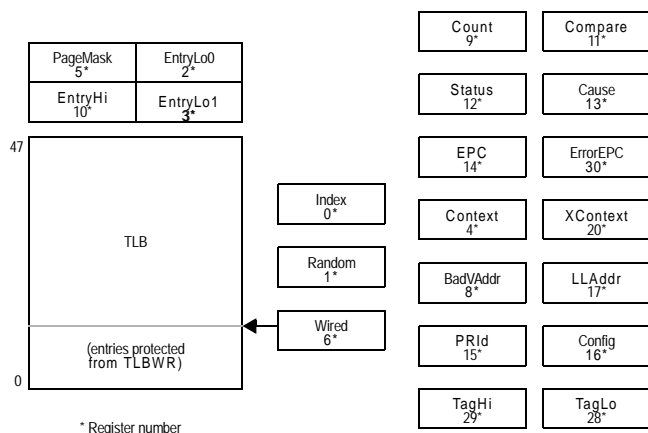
PageMask
5*

EntryLo0
2*

EntryHi
10*

EntryLo1
3*

47

TLB

(entries protected from TLBWR)

0

Index
0*

Random
1*

Wired
6*

Count
9*

Compare
11*

Status
12*

Cause
13*

EPC
14*

ErrorEPC
30*

Context
4*

XContext
20*

BadVAddr
8*

LLAddr
17*

PRId
15*

Config
16*

TagHi
29*

TagLo
28*

* Register number